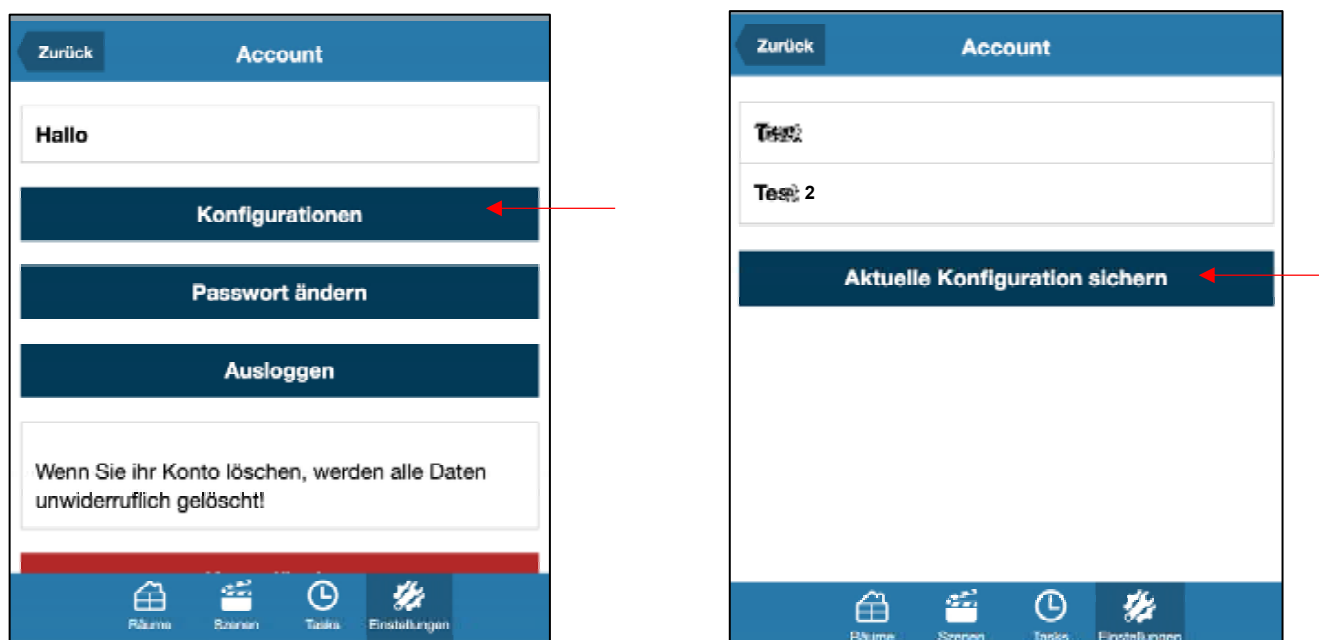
Zurück

Account

Hallo

Konfigurationen

Passwort ändern

Ausloggen

Wenn Sie ihr Konto löschen, werden alle Daten unwiderruflich gelöscht!

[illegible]

Räume Szenen Tasks Einstellungen

Zurück

Account

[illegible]

Tes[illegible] 2

Aktuelle Konfiguration sichern

Räume Szenen Tasks Einstellungen